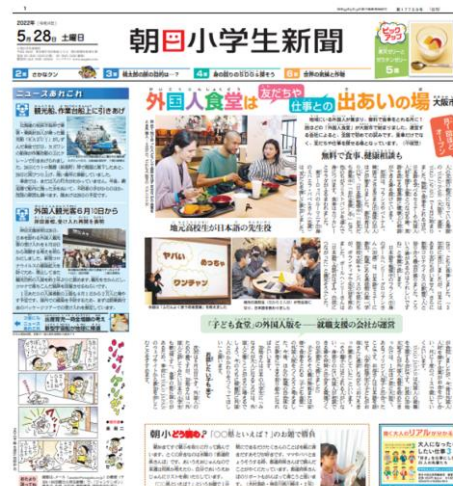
2022年 5月28日 土曜日

朝日小学生新聞

2面 さかなクン 3面 風土記の国の自然は…? 4面 身の回りのSDGsを探そう 8面 世界の気候と作物

ニュースあれこれ

観光船、作業台船上に引き揚げ

外国人観光客6月10日から

外国人食堂は 友だちや 仕事との 出あいの場 大阪市

無料で食事、健康相談も

地元高校生が日本語の先生役

ヤバい めっちゃ ワンチャン

「子ども食堂」の外国人版を — 就職支援の会社が運営

朝小 どう思う? 「〇〇県といえば?」のお題で勝負

大人になったら したい仕事